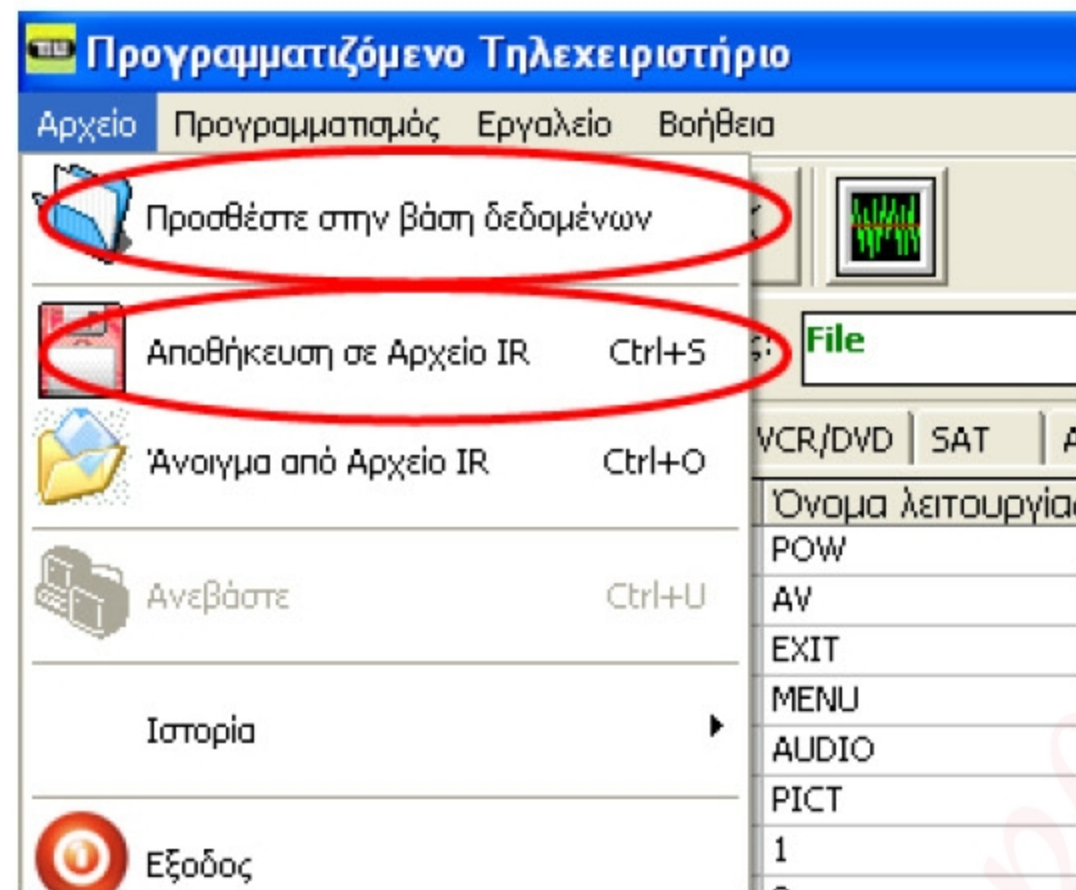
Προγραμματιζόμενο Τηλεχειριστήριο

Αρχείο Προγραμματισμός Εργαλείο Βοήθεια

Προσθέστε στην βάση δεδομένων

Αποθήκευση σε Αρχείο IR Ctrl+S

Άνοιγμα από Αρχείο IR Ctrl+O

Ανεβάστε Ctrl+U

Ιστορία

Εξοδος

File

VCR/DVD SAT

| Όνομα λειτουργία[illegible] |
|---|
| POW |
| AV |
| EXIT |
| MENU |
| AUDIO |
| PICT |
| 1 |